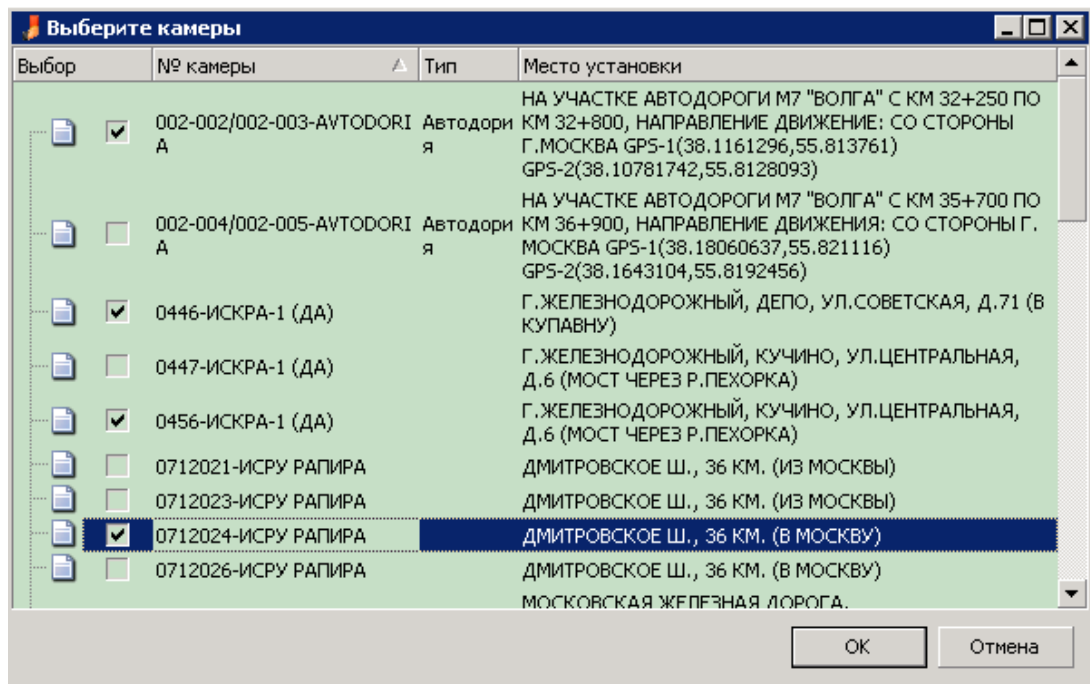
Выберите камеры

| Выбор | № камеры | Тип | Место установки |
|---|---|---|---|
| ☑ | 002-002/002-003-AVTODORIA | Автодория | НА УЧАСТКЕ АВТОДОРОГИ М7 "ВОЛГА" С КМ 32+250 ПО КМ 32+800, НАПРАВЛЕНИЕ ДВИЖЕНИЕ: СО СТОРОНЫ Г.МОСКВА GPS-1(38.1161296,55.813761) GPS-2(38.10781742,55.8128093) |
| ☐ | 002-004/002-005-AVTODORIA | Автодория | НА УЧАСТКЕ АВТОДОРОГИ М7 "ВОЛГА" С КМ 35+700 ПО КМ 36+900, НАПРАВЛЕНИЕ ДВИЖЕНИЯ: СО СТОРОНЫ Г. МОСКВА GPS-1(38.18060637,55.821116) GPS-2(38.1643104,55.8192456) |
| ☑ | 0446-ИСКРА-1 (ДА) | | Г.ЖЕЛЕЗНОДОРОЖНЫЙ, ДЕПО, УЛ.СОВЕТСКАЯ, Д.71 (В КУПАВНУ) |
| ☐ | 0447-ИСКРА-1 (ДА) | | Г.ЖЕЛЕЗНОДОРОЖНЫЙ, КУЧИНО, УЛ.ЦЕНТРАЛЬНАЯ, Д.6 (МОСТ ЧЕРЕЗ Р.ПЕХОРКА) |
| ☑ | 0456-ИСКРА-1 (ДА) | | Г.ЖЕЛЕЗНОДОРОЖНЫЙ, КУЧИНО, УЛ.ЦЕНТРАЛЬНАЯ, Д.6 (МОСТ ЧЕРЕЗ Р.ПЕХОРКА) |
| ☐ | 0712021-ИСРУ РАПИРА | | ДМИТРОВСКОЕ Ш., 36 КМ. (ИЗ МОСКВЫ) |
| ☐ | 0712023-ИСРУ РАПИРА | | ДМИТРОВСКОЕ Ш., 36 КМ. (ИЗ МОСКВЫ) |
| ☑ | 0712024-ИСРУ РАПИРА | | ДМИТРОВСКОЕ Ш., 36 КМ. (В МОСКВУ) |
| ☐ | 0712026-ИСРУ РАПИРА | | ДМИТРОВСКОЕ Ш., 36 КМ. (В МОСКВУ) |
| | | | МОСКОВСКАЯ ЖЕЛЕЗНАЯ ДОРОГА, |

OK Отмена